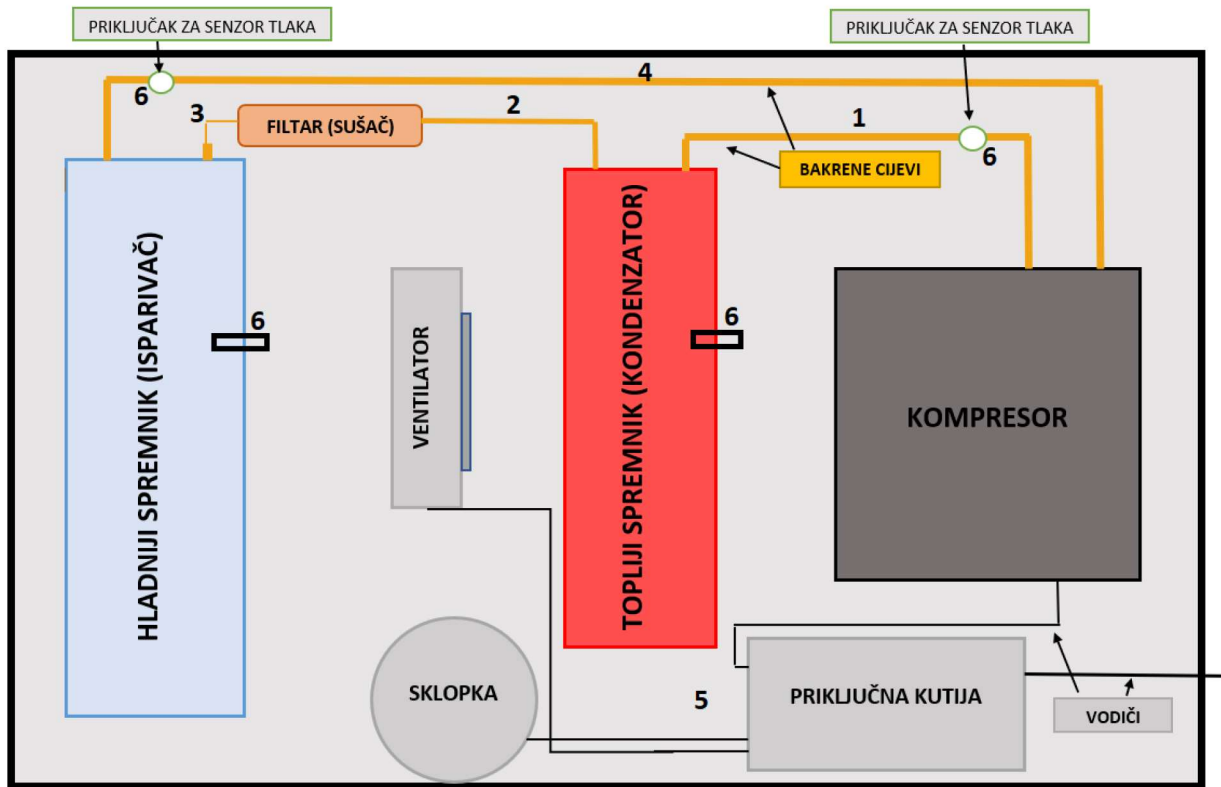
PRIKLJUČAK ZA SENZOR TLAKA

PRIKLJUČAK ZA SENZOR TLAKA

6

4

3

FILTAR (SUŠAČ)

2

1

BAKRENE CIJEVI

6

HLADNIJI SPREMNIK (ISPARIVAČ)

6

VENTILATOR

TOPLIJI SPREMNIK (KONDENZATOR)

6

KOMPRESOR

SKLOPKA

5

PRIKLJUČNA KUTIJA

VODIČI